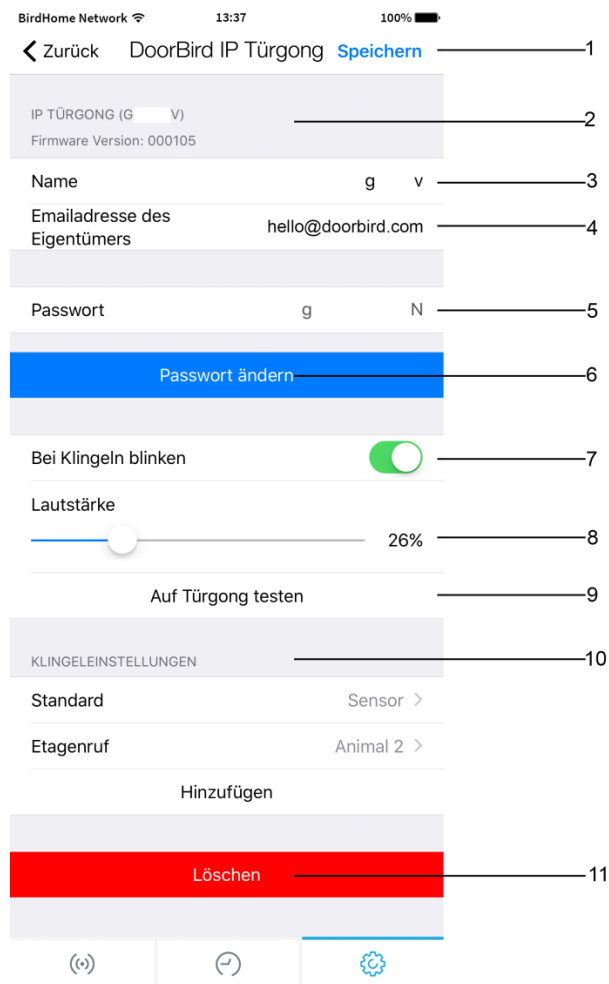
BirdHome Network 13:37 100%

Zurück DoorBird IP Türgong Speichern 1

IP TÜRGONG (G V) 2
Firmware Version: 000105

Name g v 3

Emailadresse des Eigentümers hello@doorbird.com 4

Passwort g N 5

Passwort ändern 6

Bei Klingeln blinken 7

Lautstärke

26% 8

Auf Türgong testen 9

KLINGELEINSTELLUNGEN 10

Standard Sensor >

Etagenruf Animal 2 >

Hinzufügen

Löschen 11